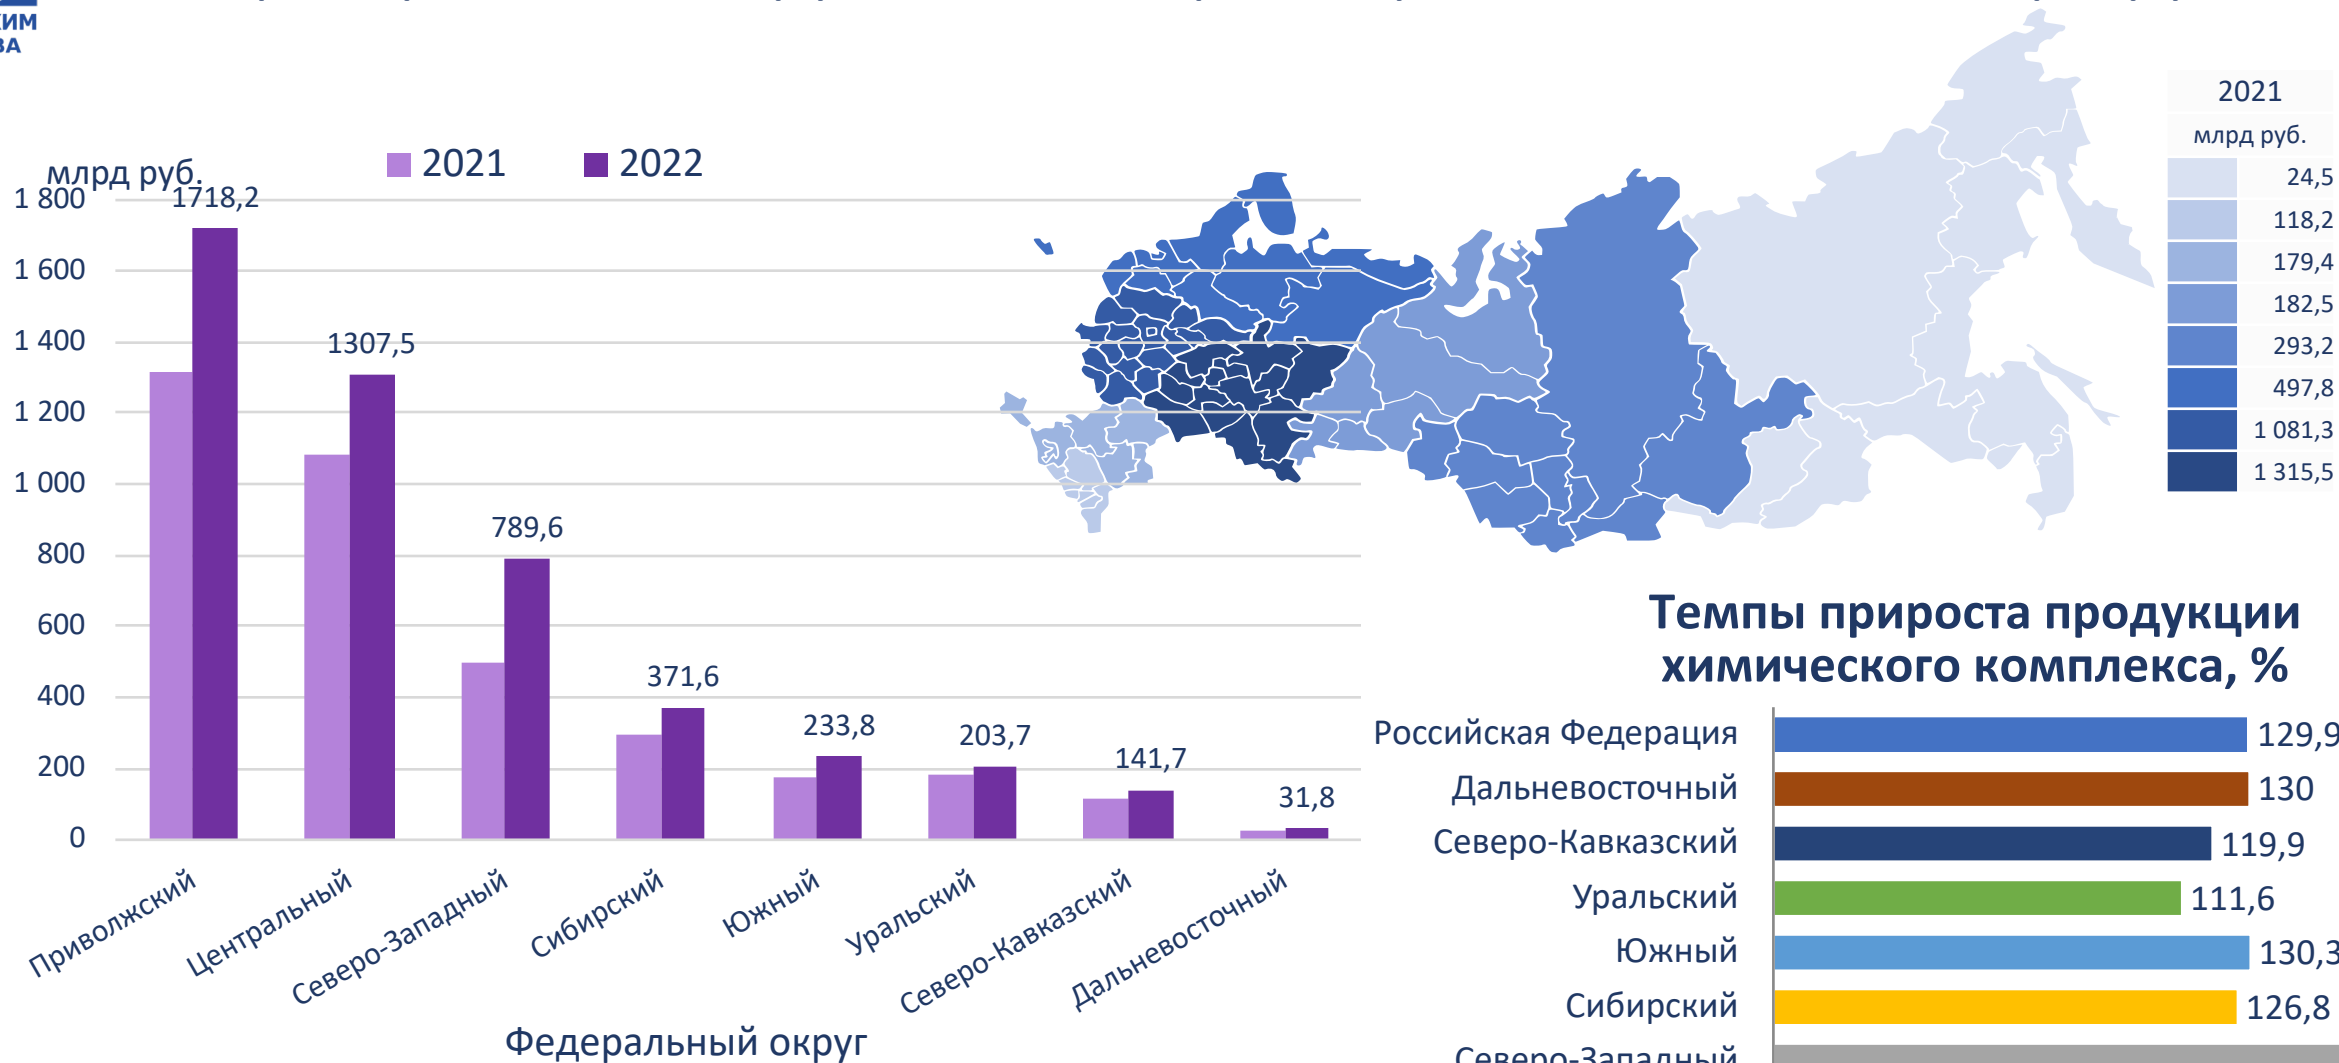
ХИМ
ЗА

млрд руб.

2021 2022

1 800
1 600
1 400
1 200
1 000
800
600
400
200
0

1718,2
1307,5
789,6
371,6
233,8
203,7
141,7
31,8

Приволжский
Центральный
Северо-Западный
Сибирский
Южный
Уральский
Северо-Кавказский
Дальневосточный

Федеральный округ

| 2021 |
|---|
| млрд руб. |
| 24,5 |
| 118,2 |
| 179,4 |
| 182,5 |
| 293,2 |
| 497,8 |
| 1 081,3 |
| 1 315,5 |

Темпы прироста продукции химического комплекса, %

| | |
|---|---|
| Российская Федерация | 129,9 |
| Дальневосточный | 130 |
| Северо-Кавказский | 119,9 |
| Уральский | 111,6 |
| Южный | 130,3 |
| Сибирский | 126,8 |
| Северо-Западный | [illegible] |